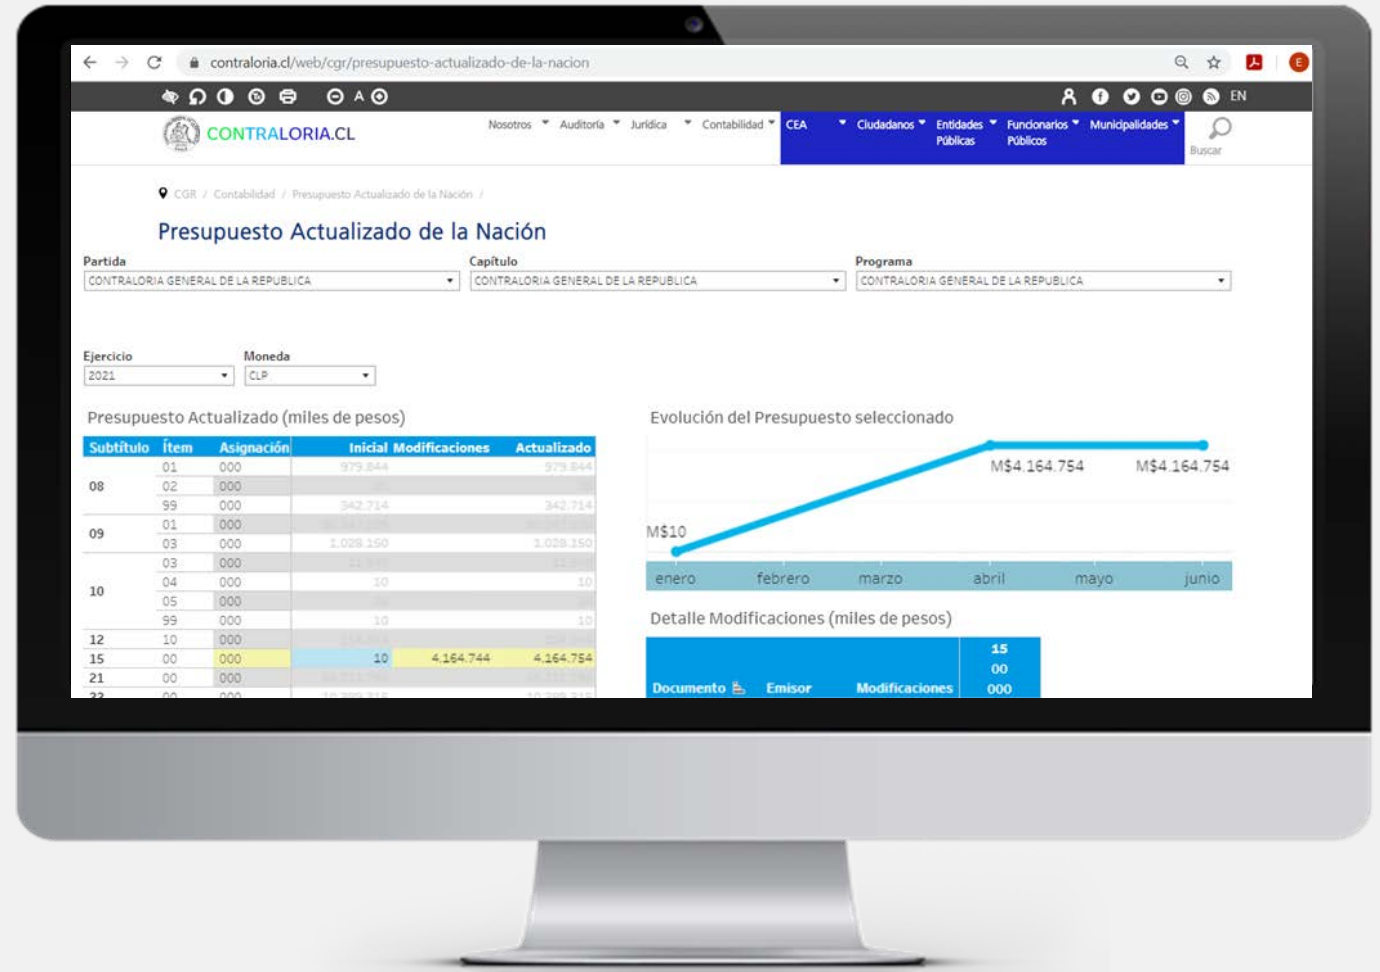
contraloria.cl/web/cgr/presupuesto-actualizado-de-la-nacion

A EN

CONTRALORIA.CL

Nosotros Auditoría Jurídica Contabilidad CEA Ciudadanos Entidades Públicas Funcionarios Públicos Municipalidades Buscar

CGR / Contabilidad / Presupuesto Actualizado de la Nación /

Presupuesto Actualizado de la Nación

Partida
CONTRALORIA GENERAL DE LA REPUBLICA

Capítulo
CONTRALORIA GENERAL DE LA REPUBLICA

Programa
CONTRALORIA GENERAL DE LA REPUBLICA

Ejercicio
2021

Moneda
CLP

Presupuesto Actualizado (miles de pesos)

| Subtítulo | Ítem | Asignación | Inicial | Modificaciones | Actualizado |
|---|---|---|---|---|---|
| 08 | 01 | 000 | 979.844 | | 979.844 |
| | 02 | 000 | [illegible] | | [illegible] |
| | 99 | 000 | 342.714 | | 342.714 |
| 09 | 01 | 000 | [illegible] | | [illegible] |
| | 03 | 000 | 1.028.150 | | 1.028.150 |
| 10 | 03 | 000 | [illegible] | | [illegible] |
| | 04 | 000 | 10 | | 10 |
| | 05 | 000 | 10 | | 10 |
| | 99 | 000 | 10 | | 10 |
| 12 | 10 | 000 | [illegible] | | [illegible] |
| 15 | 00 | 000 | 10 | 4.164.744 | 4.164.754 |
| 21 | 00 | 000 | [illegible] | | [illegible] |

Evolución del Presupuesto seleccionado

M$10
M$4.164.754
M$4.164.754

enero febrero marzo abril mayo junio

Detalle Modificaciones (miles de pesos)

| Documento | Emisor | Modificaciones | 15 00 000 |
|---|---|---|---|